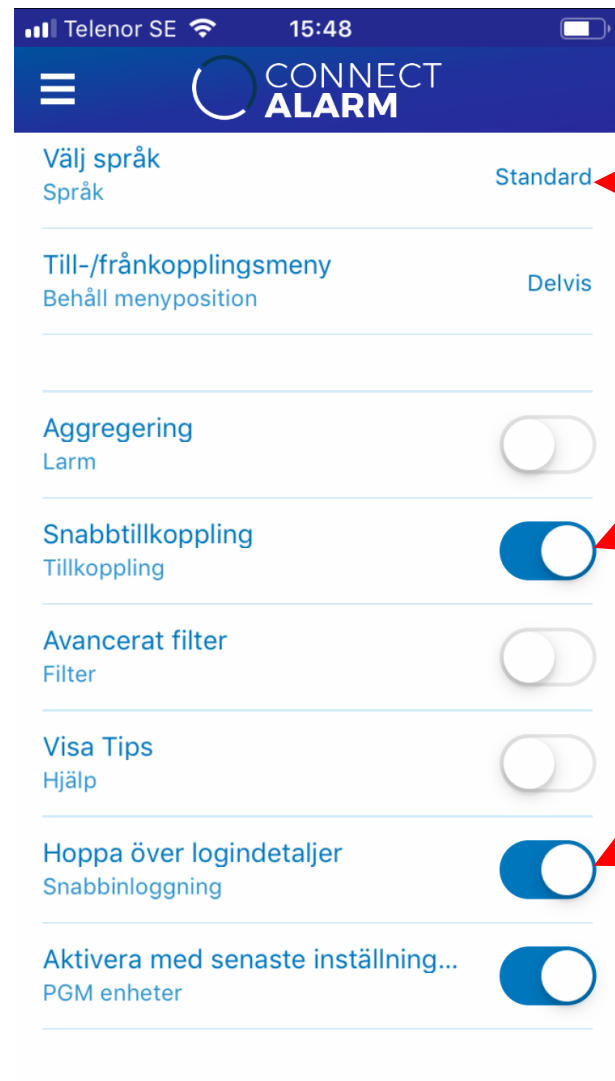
Telenor SE 15:48

CONNECT
ALARM

Välj språk
Språk
Standard

Till-/frånkopplingsmeny
Behåll menyposition
Delvis

Aggregering
Larm

Snabbtillkoppling
Tillkoppling

Avancerat filter
Filter

Visa Tips
Hjälp

Hoppa över logindetaljer
Snabbinloggning

Aktivera med senaste inställning...
PGM enheter